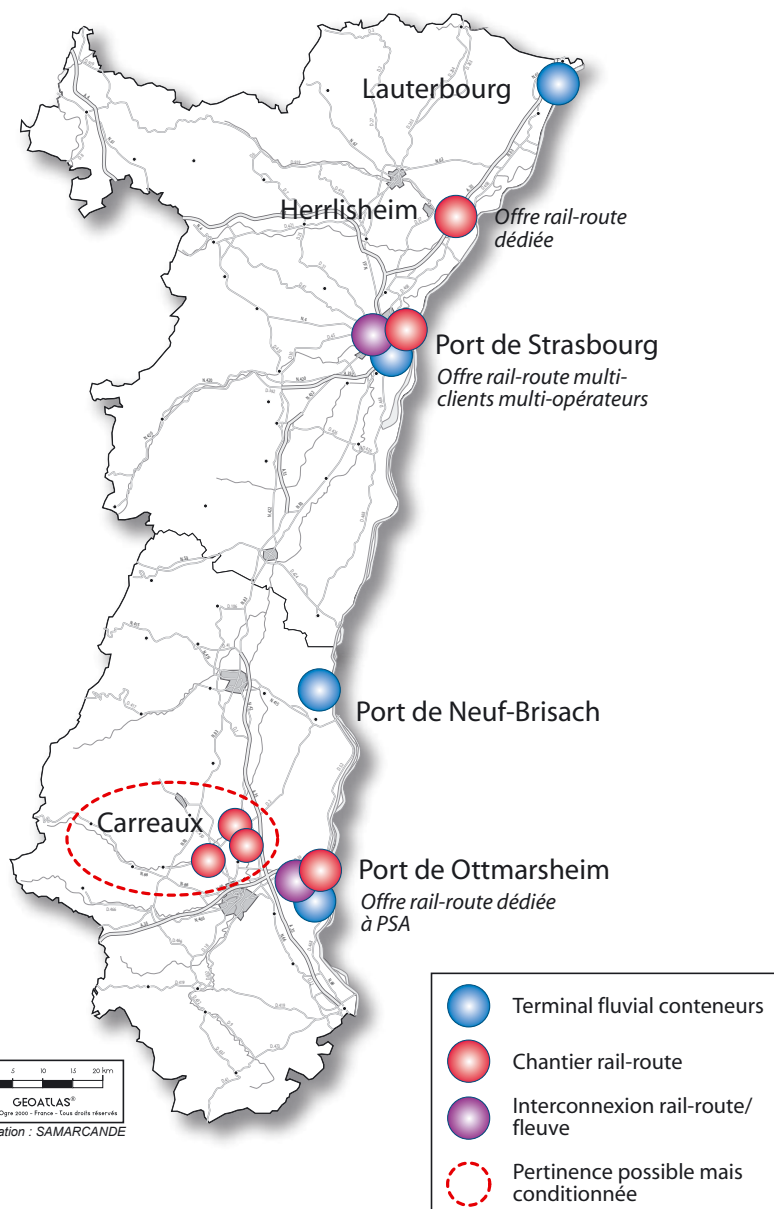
Lauterbourg

Herrlisheim

Offre rail-route dédiée

Port de Strasbourg

Offre rail-route multi-clients multi-opérateurs

Port de Neuf-Brisach

Carreaux

Port de Ottmarsheim

Offre rail-route dédiée à PSA

5 10 15 20 km

GEOATLAS®

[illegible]Ogre 2000 - France - Tous droits réservés

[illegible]ation : SAMARCANDE

Terminal fluvial conteneurs

Chantier rail-route

Interconnexion rail-route/ fleuve

Pertinence possible mais conditionnée